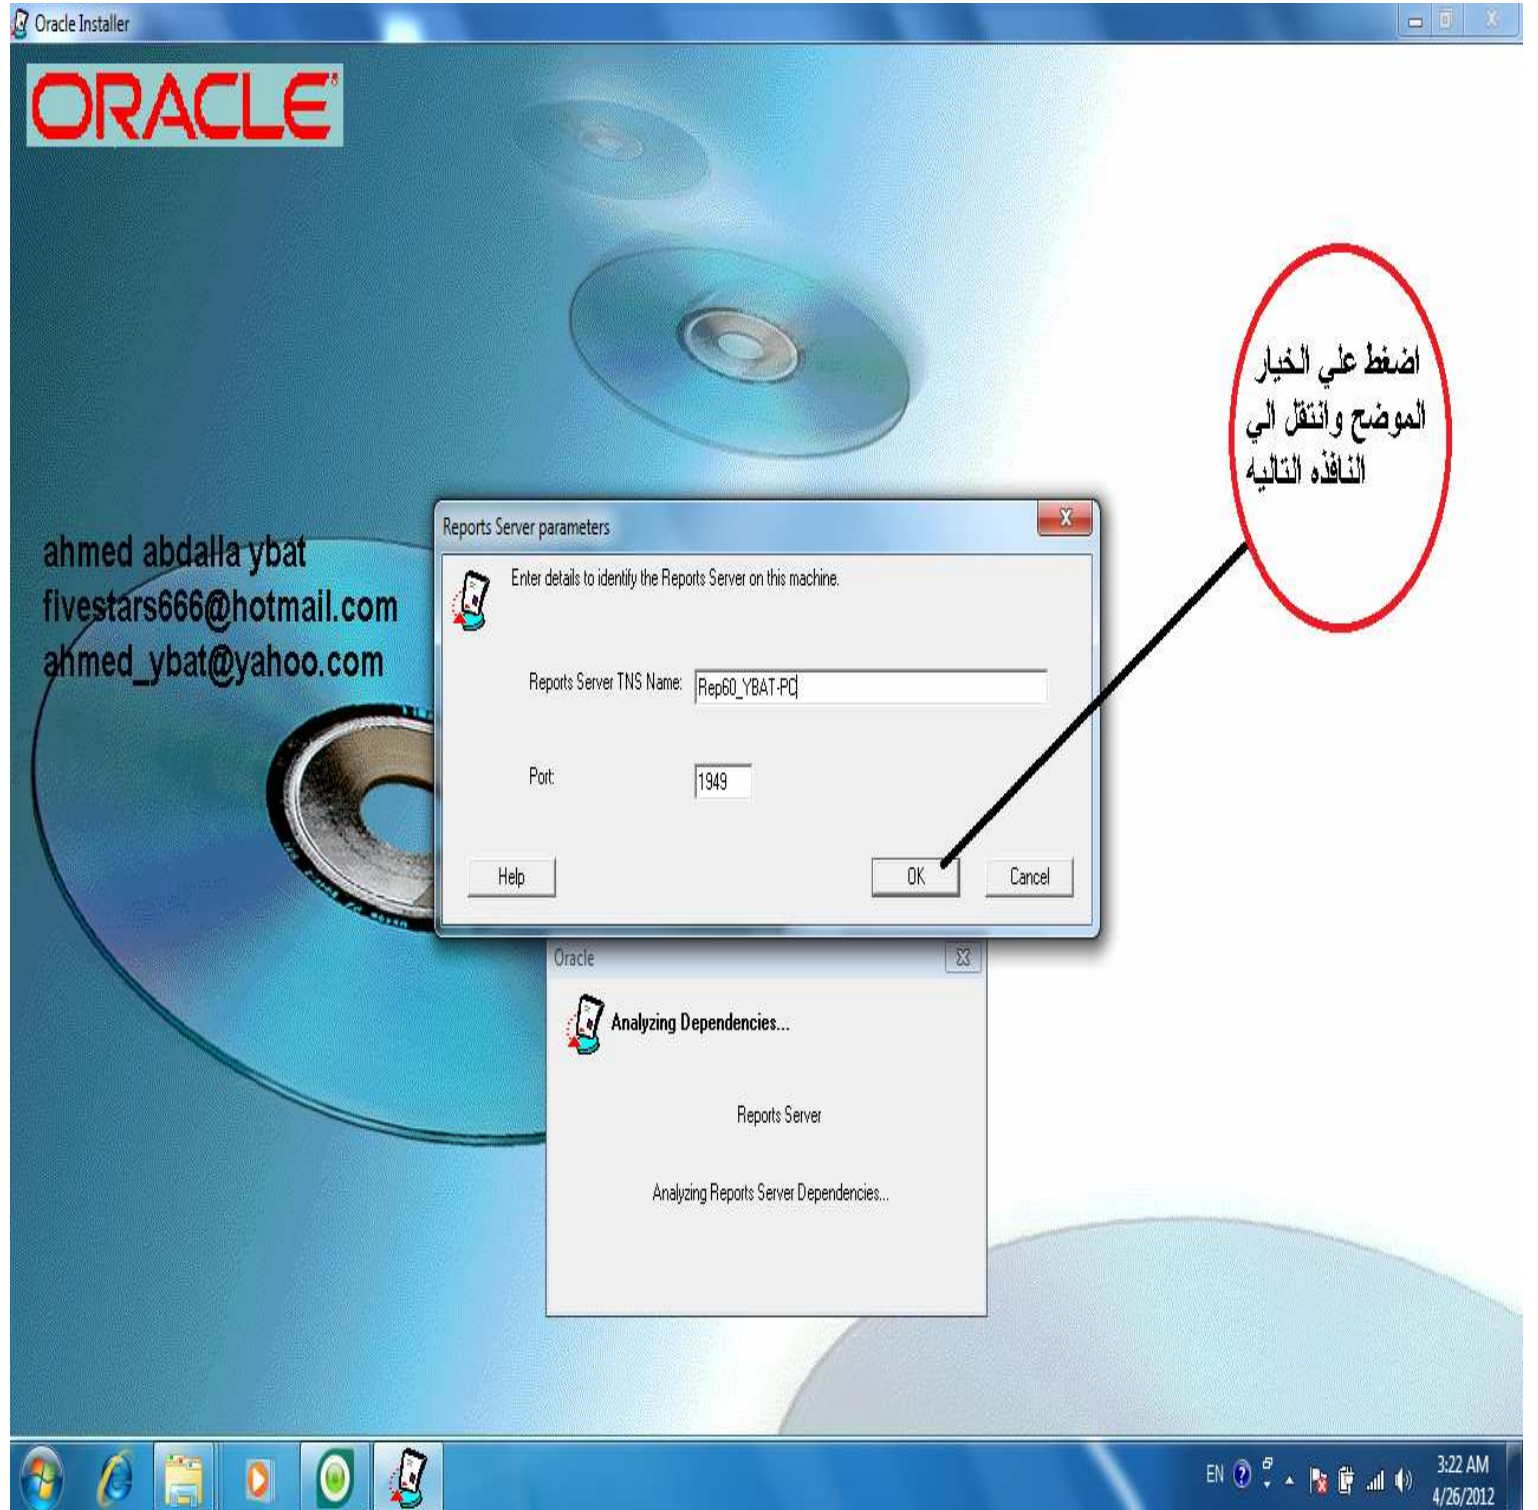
Oracle Installer

ORACLE

اضغط علي الخيار الموضح وانتقل الي النافذه التاليه

ahmed abdalla ybat
fivestars666@hotmail.com
ahmed_ybat@yahoo.com

Reports Server parameters

Enter details to identify the Reports Server on this machine.

Reports Server TNS Name: Rep60_YBAT-PC

Port: 1949

Help

OK

Cancel

Oracle

Analyzing Dependencies...

Reports Server

Analyzing Reports Server Dependencies...

EN

3:22 AM
4/26/2012